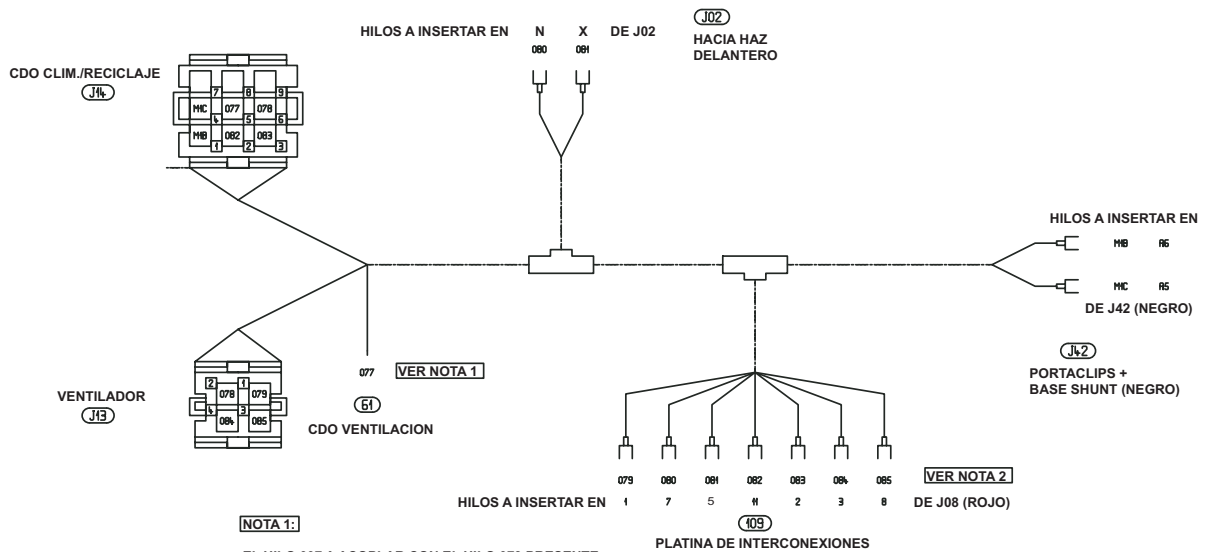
HILOS A INSERTAR EN N X DE J02
080 081

J02
HACIA HAZ DELANTERO

CDO CLIM./RECICLAJE
J14

7 8 9
M1C 077 078
4 5 6
M1B 082 083
1 2 3

HILOS A INSERTAR EN
M1B A6
M1C A5
DE J42 (NEGRO)

J42
PORTACLIPS + BASE SHUNT (NEGRO)

VENTILADOR
J13

2 1
078 079
4 3
084 085

077 VER NOTA 1

61
CDO VENTILACION

079 080 081 082 083 084 085 VER NOTA 2
HILOS A INSERTAR EN 1 7 5 11 2 3 8 DE J08 (ROJO)

109
PLATINA DE INTERCONEXIONES

NOTA 1:

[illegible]